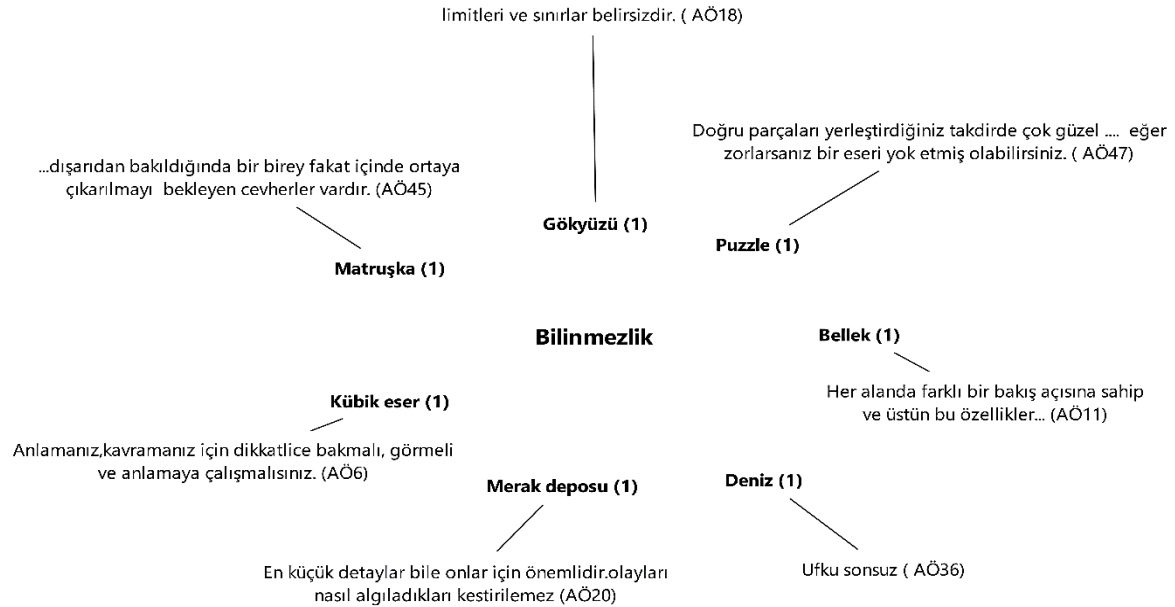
limitleri ve sınırlar belirsizdir. ( AÖ18)

Doğru parçaları yerleştirdiğiniz takdirde çok güzel .... eğer zorlarsanız bir eseri yok etmiş olabilirsiniz. ( AÖ47)

...dışarıdan bakıldığında bir birey fakat içinde ortaya çıkarılmayı bekleyen cevherler vardır. (AÖ45)

Gökyüzü (1)

Puzzle (1)

Matruşka (1)

Bilinmezlik

Bellek (1)

Her alanda farklı bir bakış açısına sahip ve üstün bu özellikler... (AÖ11)

Kübik eser (1)

Anlamanız,kavramanız için dikkatlice bakmalı, görmeli ve anlamaya çalışmalısınız. (AÖ6)

Merak deposu (1)

Deniz (1)

En küçük detaylar bile onlar için önemlidir.olayları nasıl algıladıkları kestirilemez (AÖ20)

Ufku sonsuz ( AÖ36)